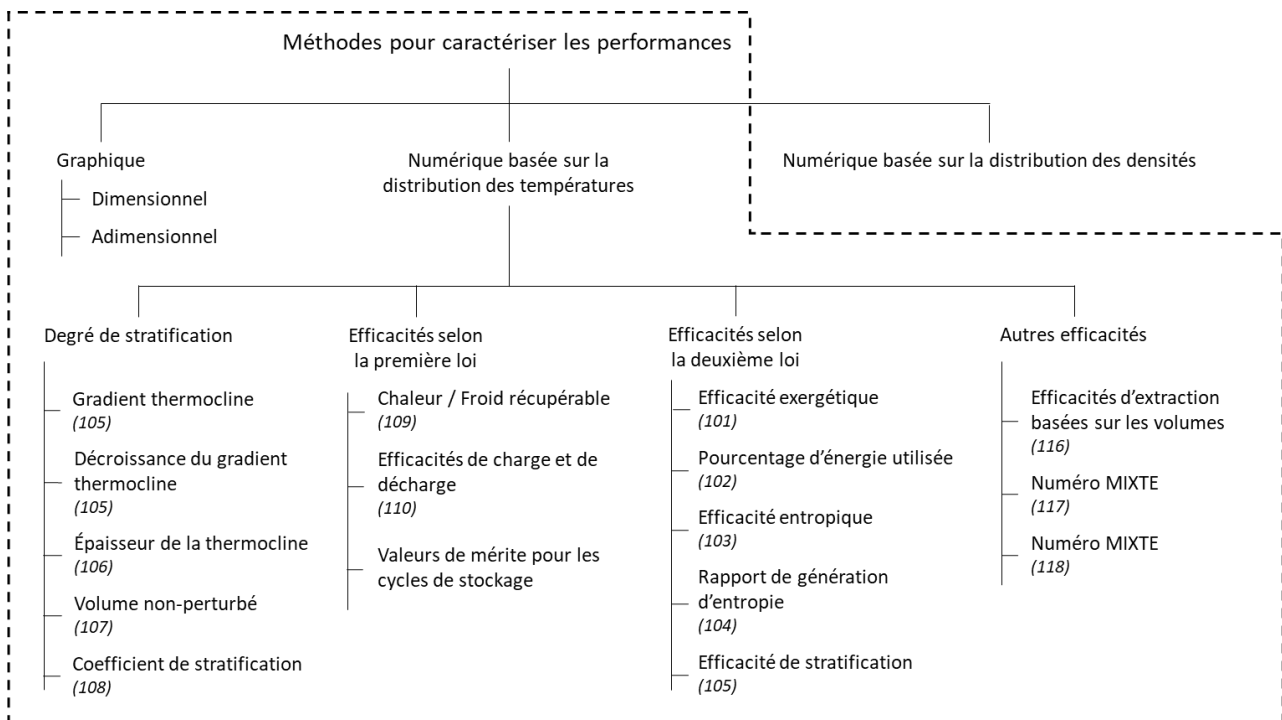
Méthodes pour caractériser les performances

Graphique
Dimensionnel
Adimensionnel

Numérique basée sur la distribution des températures

Numérique basée sur la distribution des densités

Degré de stratification
Gradient thermocline
(105)
Décroissance du gradient thermocline
(105)
Épaisseur de la thermocline
(106)
Volume non-perturbé
(107)
Coefficient de stratification
(108)

Efficacités selon la première loi
Chaleur / Froid récupérable
(109)
Efficacités de charge et de décharge
(110)
Valeurs de mérite pour les cycles de stockage

Efficacités selon la deuxième loi
Efficacité exergétique
(101)
Pourcentage d'énergie utilisée
(102)
Efficacité entropique
(103)
Rapport de génération d'entropie
(104)
Efficacité de stratification
(105)

Autres efficacités
Efficacités d'extraction basées sur les volumes
(116)
Numéro MIXTE
(117)
Numéro MIXTE
(118)